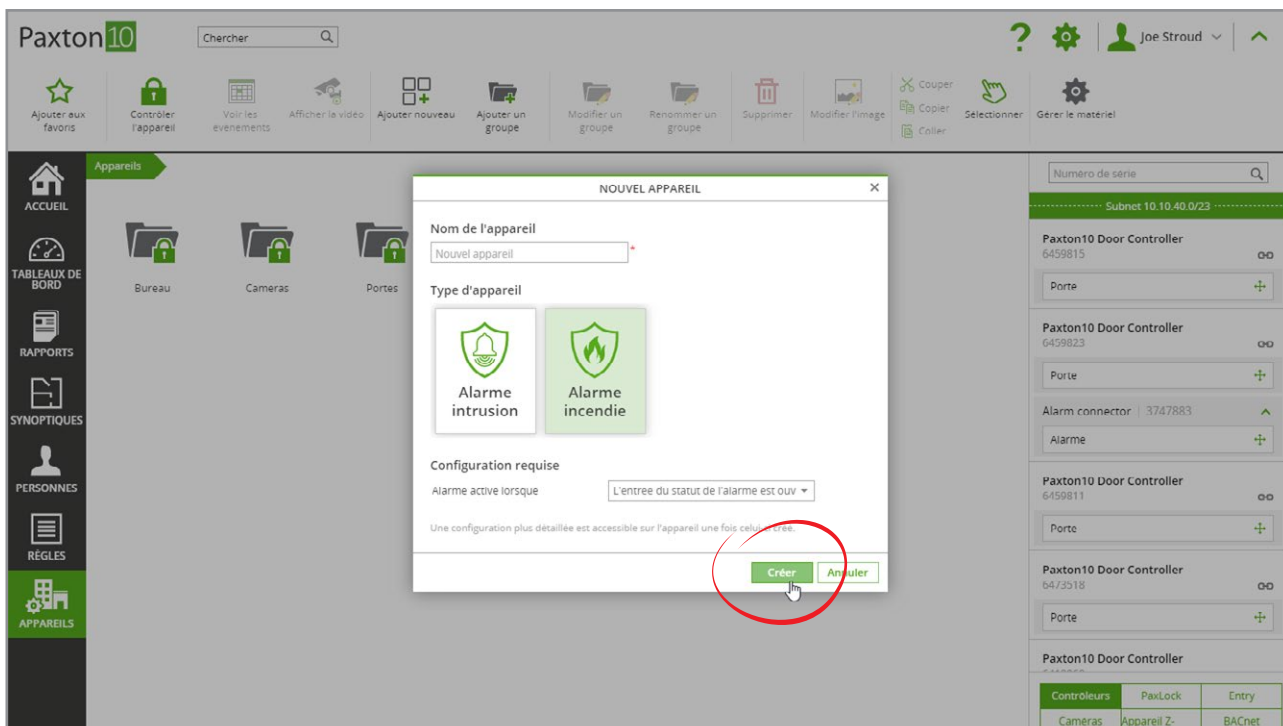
Paxton10 Chercher ? Joe Stroud

Ajouter aux favoris
Contrôler l'appareil
Voir les événements
Afficher la vidéo
Ajouter nouveau
Ajouter un groupe
Modifier un groupe
Renommer un groupe
Supprimer
Modifier l'image
Couper
Copier
Coller
Sélectionner
Gérer le matériel

ACCUEIL
TABLEAUX DE BORD
RAPPORTS
SYNOPTIQUES
PERSONNES
RÈGLES
APPAREILS

Appareils

Bureau
Cameras
Portes

NOUVEL APPAREIL

Nom de l'appareil
Nouvel appareil *

Type d'appareil
Alarme intrusion
Alarme incendie

Configuration requise
Alarme active lorsque L'entree du statut de l'alarme est ouv

Une configuration plus détaillée est accessible sur l'appareil une fois celui-ci créé.

Créer Annuler

Numéro de série
Subnet 10.10.40.0/23
Paxton10 Door Controller
6459815
Porte
Paxton10 Door Controller
6459823
Porte
Alarm connector | 3747883
Alarme
Paxton10 Door Controller
6459811
Porte
Paxton10 Door Controller
6473518
Porte
Paxton10 Door Controller

Contrôleurs PaxLock Entry
Caméras Appareil Z- BACnet